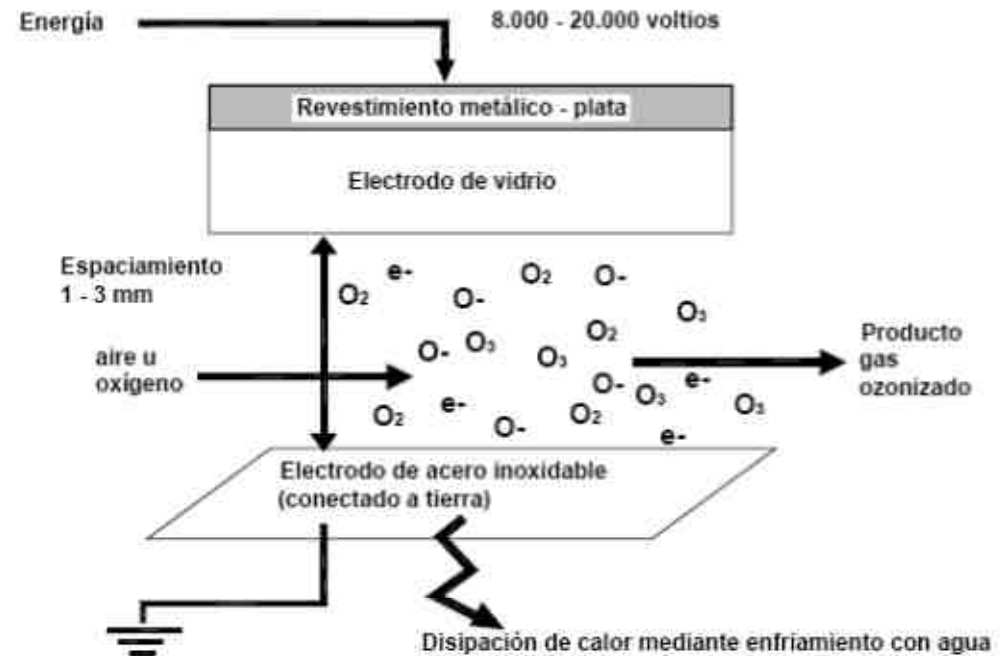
Energía

8.000 - 20.000 voltios

Revestimiento metálico - plata

Electrodo de vidrio

Espaciamiento 1 - 3 mm

e-
$O_2$
$O_2$
O-
O-
$O_3$
$O_2$

aire u oxígeno

O-
$O_3$
$O_3$
O-
$O_3$
e-
$O_3$

Producto gas ozonizado

$O_2$
e-
O-
$O_2$
e-

Electrodo de acero inoxidable (conectado a tierra)

Disipación de calor mediante enfriamiento con agua